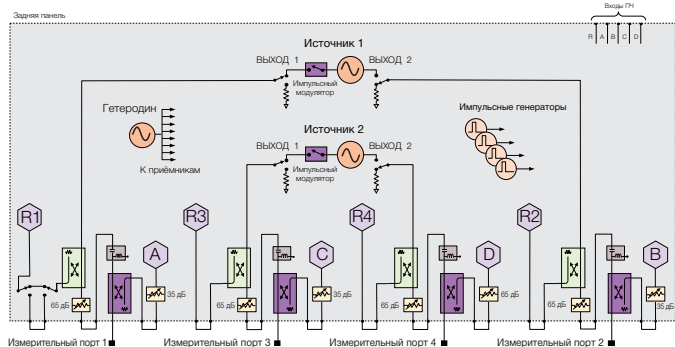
Задняя панель

Входы ПЧ

R A B C D

Источник 1

ВЫХОД 1

ВЫХОД 2

Импульсный модулятор

Гетеродин

К приёмникам

Импульсные генераторы

Источник 2

ВЫХОД 1

ВЫХОД 2

Импульсный модулятор

R1

A

R3

C

R4

D

R2

B

65 дБ

35 дБ

65 дБ

35 дБ

65 дБ

65 дБ

65 дБ

35 дБ

Измерительный порт 1

Измерительный порт 3

Измерительный порт 4

Измерительный порт 2